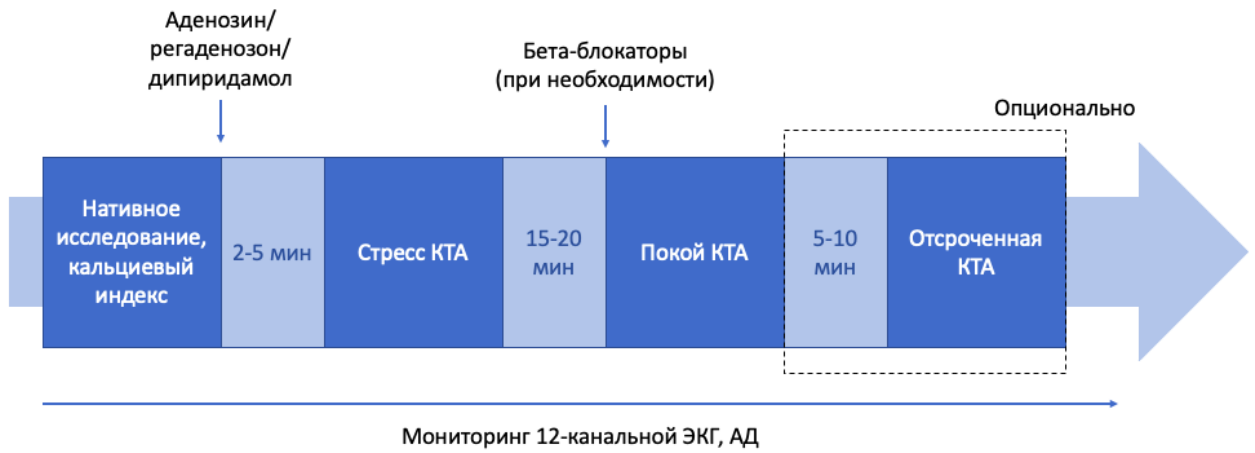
Аденозин/
регаденозон/
дипиридамол

Бета-блокаторы
(при необходимости)

Опционально

Нативное исследование, кальциевый индекс

2-5 мин

Стресс КТА

15-20 мин

Покой КТА

5-10 мин

Отсроченная КТА

Мониторинг 12-канальной ЭКГ, АД